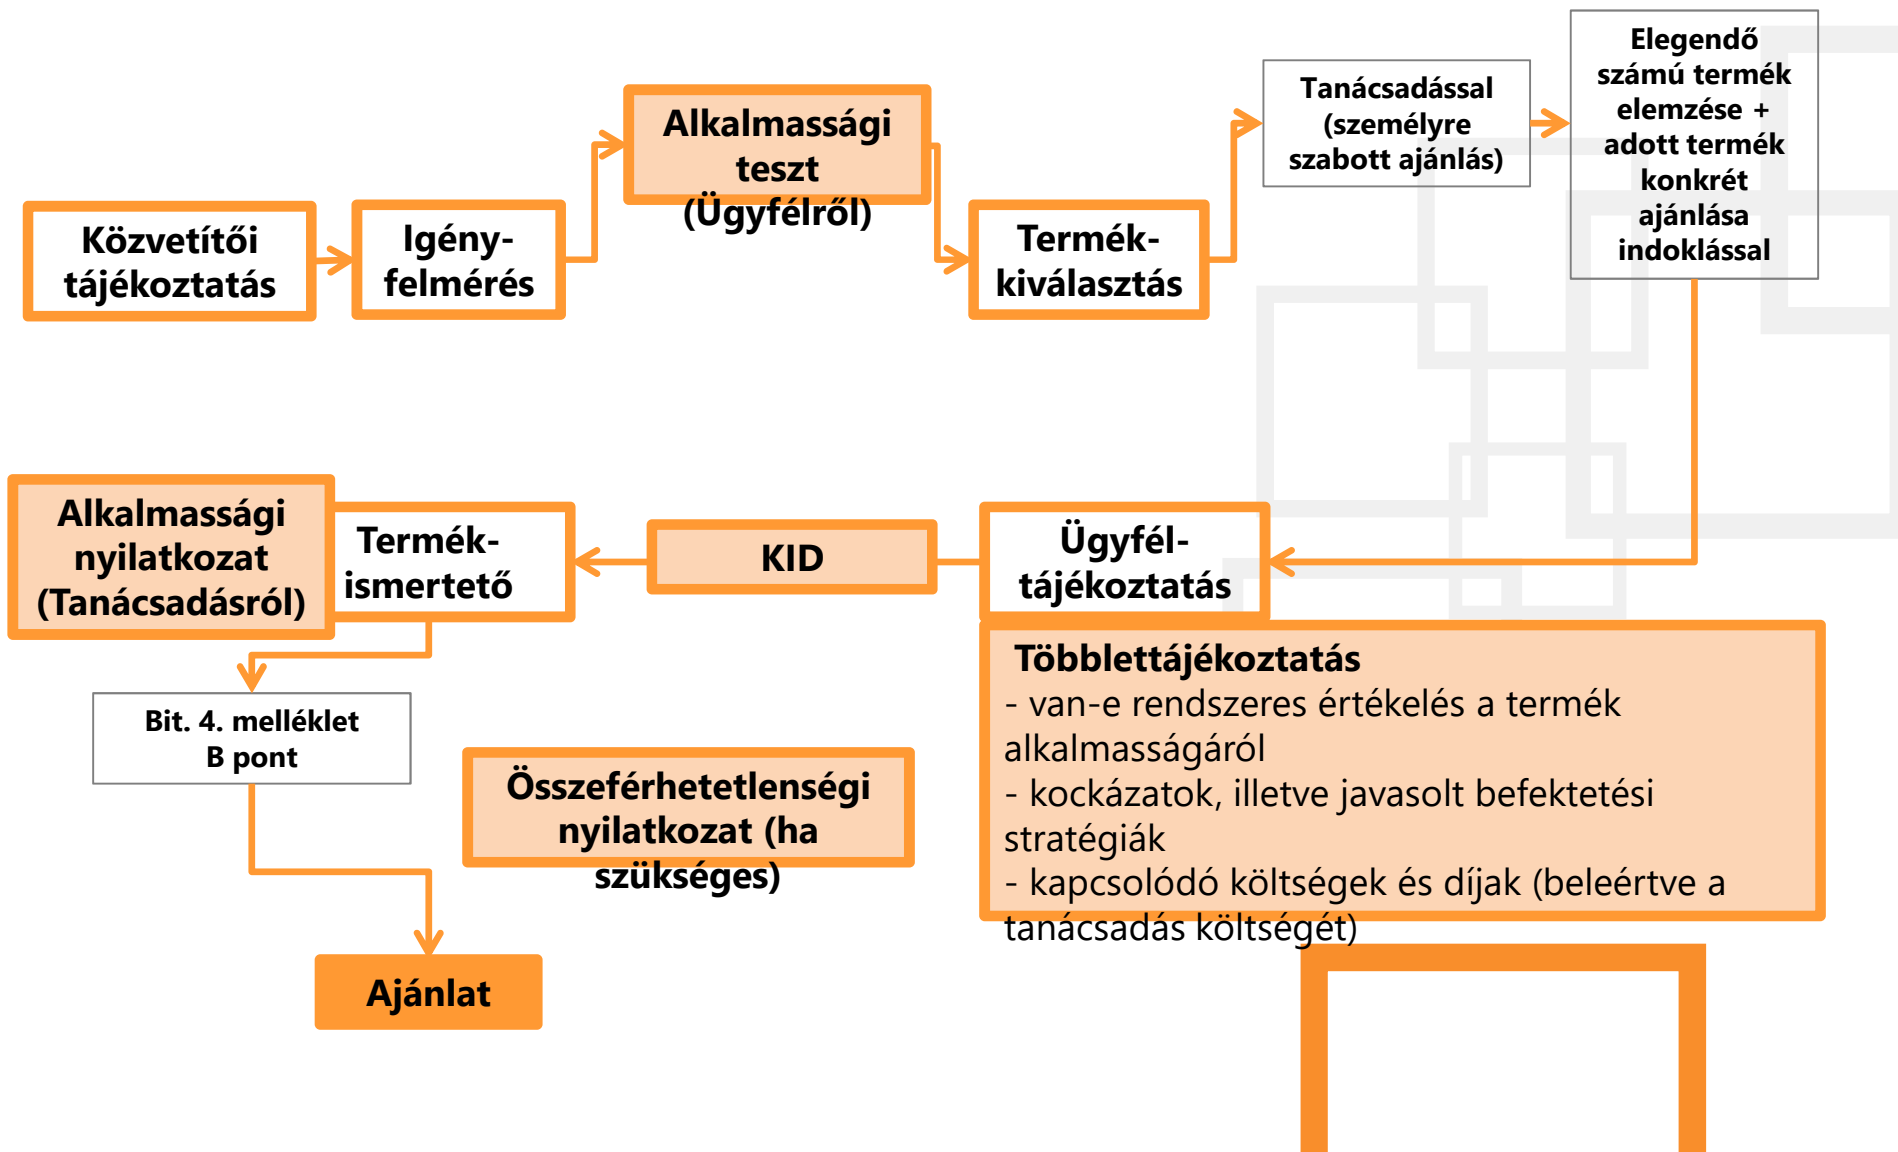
Közvetítői tájékoztatás

Igény-felmérés

Alkalmassági teszt (Ügyfélről)

Termék-kiválasztás

Tanácsadással (személyre szabott ajánlás)

Elegendő számú termék elemzése + adott termék konkrét ajánlása indoklással

Ügyfél-tájékoztatás

KID

Termék-ismertető

Alkalmassági nyilatkozat (Tanácsadásról)

Bit. 4. melléklet B pont

Összeférhetetlenségi nyilatkozat (ha szükséges)

Ajánlat

Többlettájékoztatás
- van-e rendszeres értékelés a termék alkalmasságáról
- kockázatok, illetve javasolt befektetési stratégiák
- kapcsolódó költségek és díjak (beleértve a tanácsadás költségét)